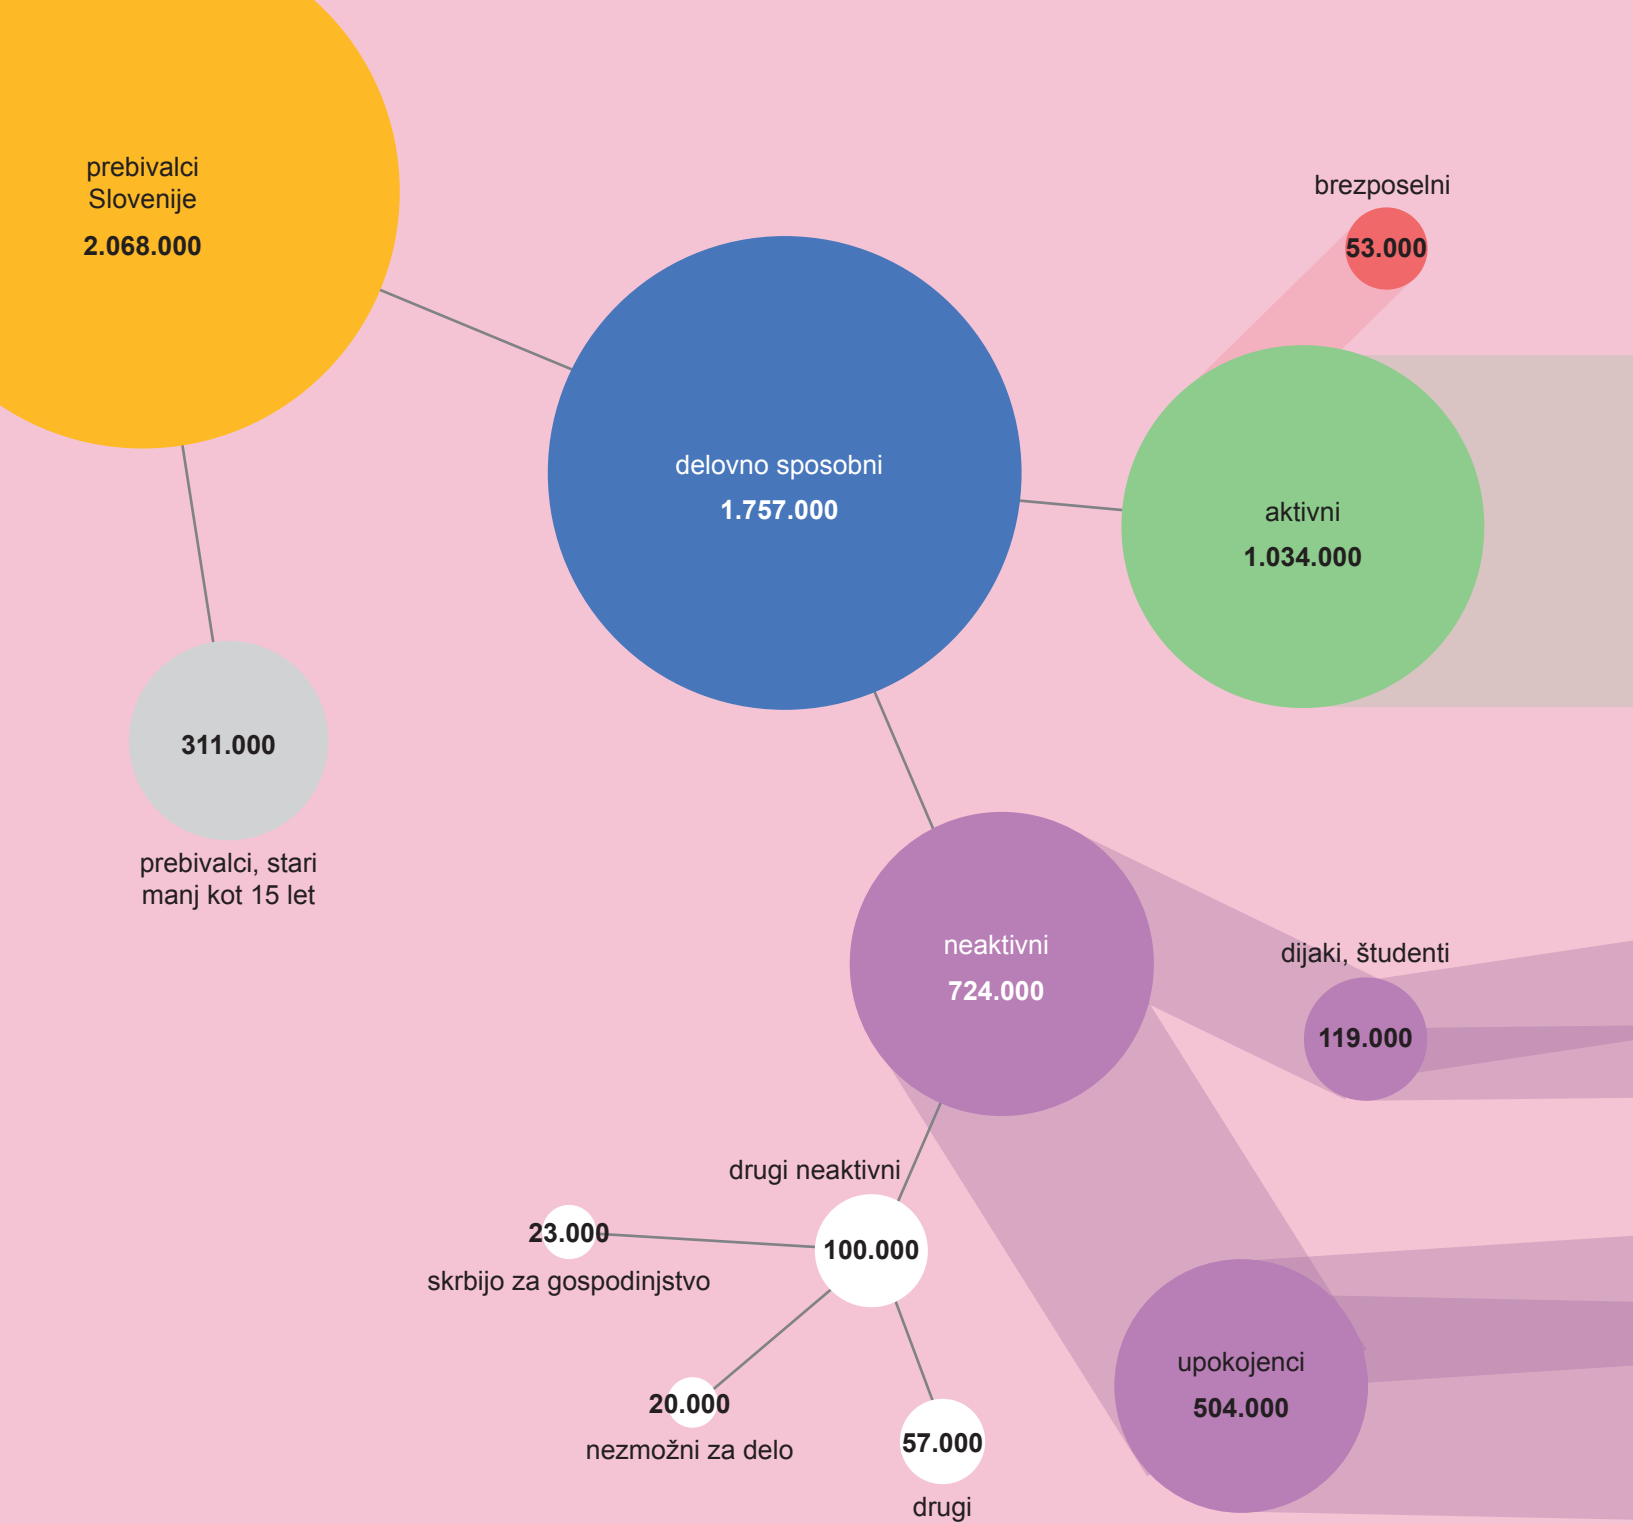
prebivalci Slovenije
2.068.000

brezposelni
53.000

delovno sposobni
1.757.000

aktivni
1.034.000

311.000
prebivalci, stari manj kot 15 let

neaktivni
724.000

dijaki, študenti
119.000

drugi neaktivni
100.000

23.000
skrbijo za gospodinjstvo

20.000
nezmožni za delo

57.000
drugi

upokojenci
504.000